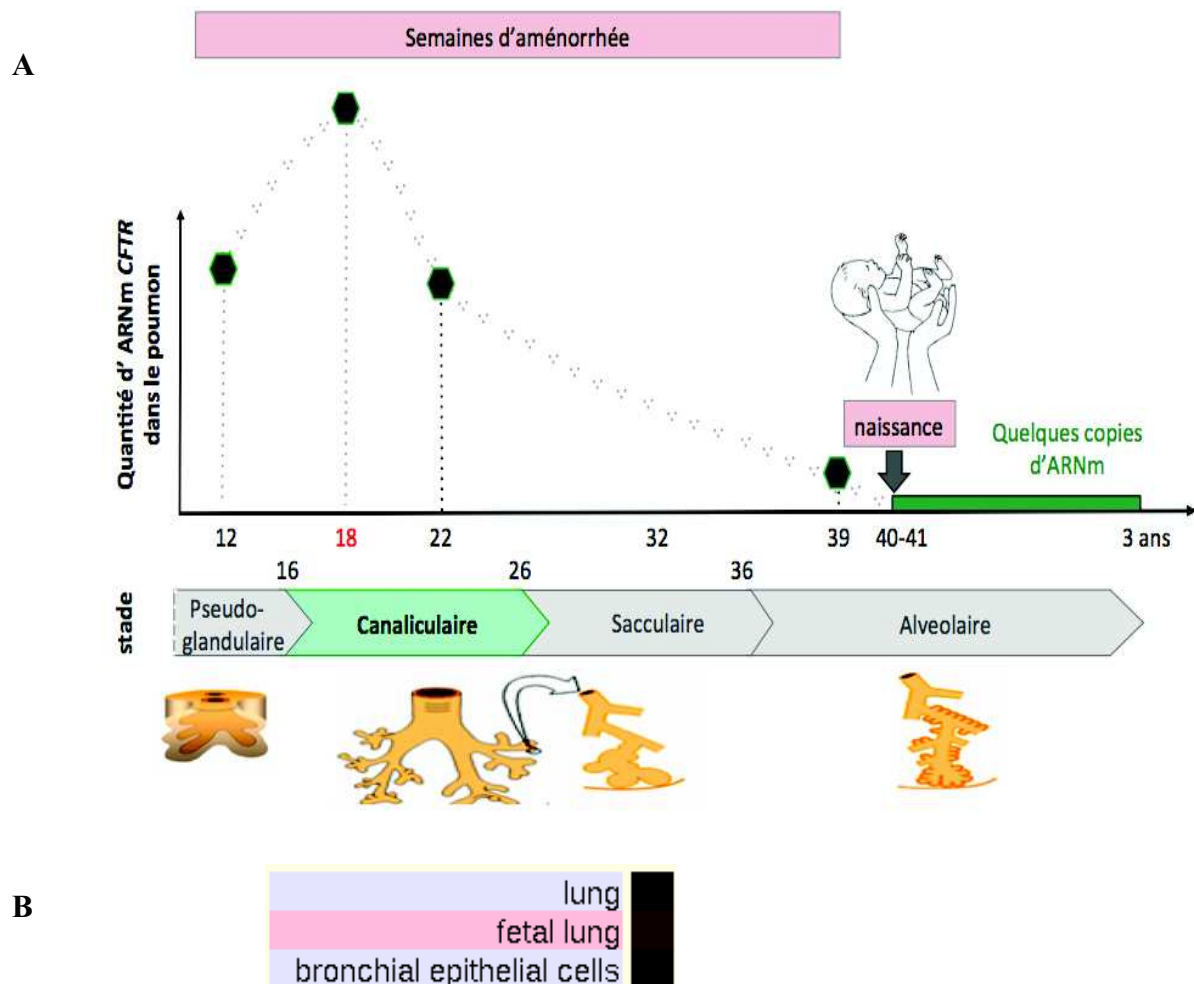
A

Semaines d'aménorrhée

Quantité d' ARNm *CFTR* dans le poumon

naissance

Quelques copies d'ARNm

12 18 22 32 39 40-41 3 ans

16 26 36

stade

Pseudo-glandulaire

Canaliculaire

Sacculaire

Alveolaire

B

lung
fetal lung
bronchial epithelial cells